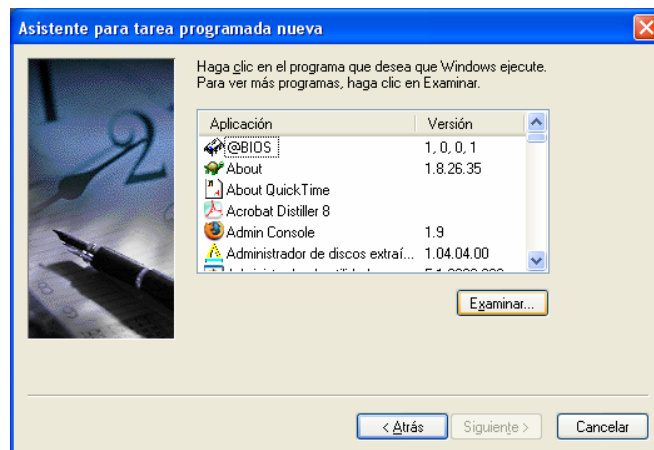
Asistente para tarea programada nueva

Haga clic en el programa que desea que Windows ejecute. Para ver más programas, haga clic en Examinar.

| Aplicación | Versión |
|---|---|
| @BIOS | 1, 0, 0, 1 |
| About | 1.8.26.35 |
| About QuickTime | |
| Acrobat Distiller 8 | |
| Admin Console | 1.9 |
| Administrador de discos extraí... | 1.04.04.00 |
| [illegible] | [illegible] |

Examinar...

< Atrás   Siguiente >   Cancelar